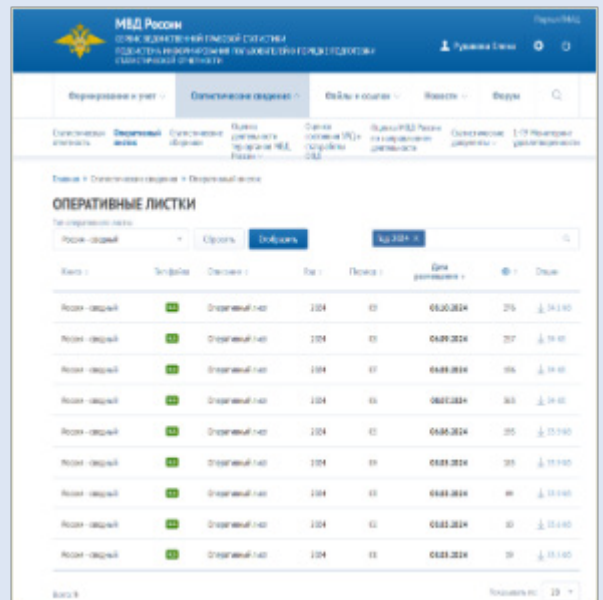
МВД России

СЕРВИС ВЕДОМСТВЕННОЙ ПРАВОВОЙ СТАТИСТИКИ
ПОДСИСТЕМА ИНФОРМАЦИОННОЙ ПОДДЕРЖКИ ГОРОДСКОЙ ПОДГОТОВКИ СТАТИСТИЧЕСКОЙ ОТЧЕТНОСТИ

Портал МВД

Руденко Елена

Формирование и учет

Статистические сведения

Файлы и ссылки

Новости

Форумы

Статистическая отчетность

Оперативный листок

Статистические сборники

Оценка деятельности территориальных органов МВД России

Оценка состояния ОРД и подразделений

Оценка МВД России по направлениям деятельности

Аналитические документы

1-ТР Мониторинг удовлетворенности

Главная > Статистические сведения > Оперативный листок

ОПЕРАТИВНЫЕ ЛИСТКИ

Тип оперативного листка

Россия - сводный

Сбросить

Отобразить

1кв 2024 ×

| Книга | Тип файла | Описание | Год | Период | Дата размещения | | Опции |
|---|---|---|---|---|---|---|---|
| Россия - сводный | | Оперативный лист | 2024 | 09 | 05.10.2024 | 276 | 24.1 КБ |
| Россия - сводный | | Оперативный лист | 2024 | 08 | 04.09.2024 | 257 | 19 КБ |
| Россия - сводный | | Оперативный лист | 2024 | 07 | 04.08.2024 | 306 | 19 КБ |
| Россия - сводный | | Оперативный лист | 2024 | 06 | 08.07.2024 | 365 | 19 КБ |
| Россия - сводный | | Оперативный лист | 2024 | 05 | 04.06.2024 | 355 | 23.5 КБ |
| Россия - сводный | | Оперативный лист | 2024 | 04 | 03.05.2024 | 335 | 23.5 КБ |
| Россия - сводный | | Оперативный лист | 2024 | 03 | 03.04.2024 | 99 | 23.5 КБ |
| Россия - сводный | | Оперативный лист | 2024 | 02 | 03.03.2024 | 10 | 23.4 КБ |
| Россия - сводный | | Оперативный лист | 2024 | 01 | 03.02.2024 | 39 | 23.5 КБ |

Всего: 9

Показывать по: 25